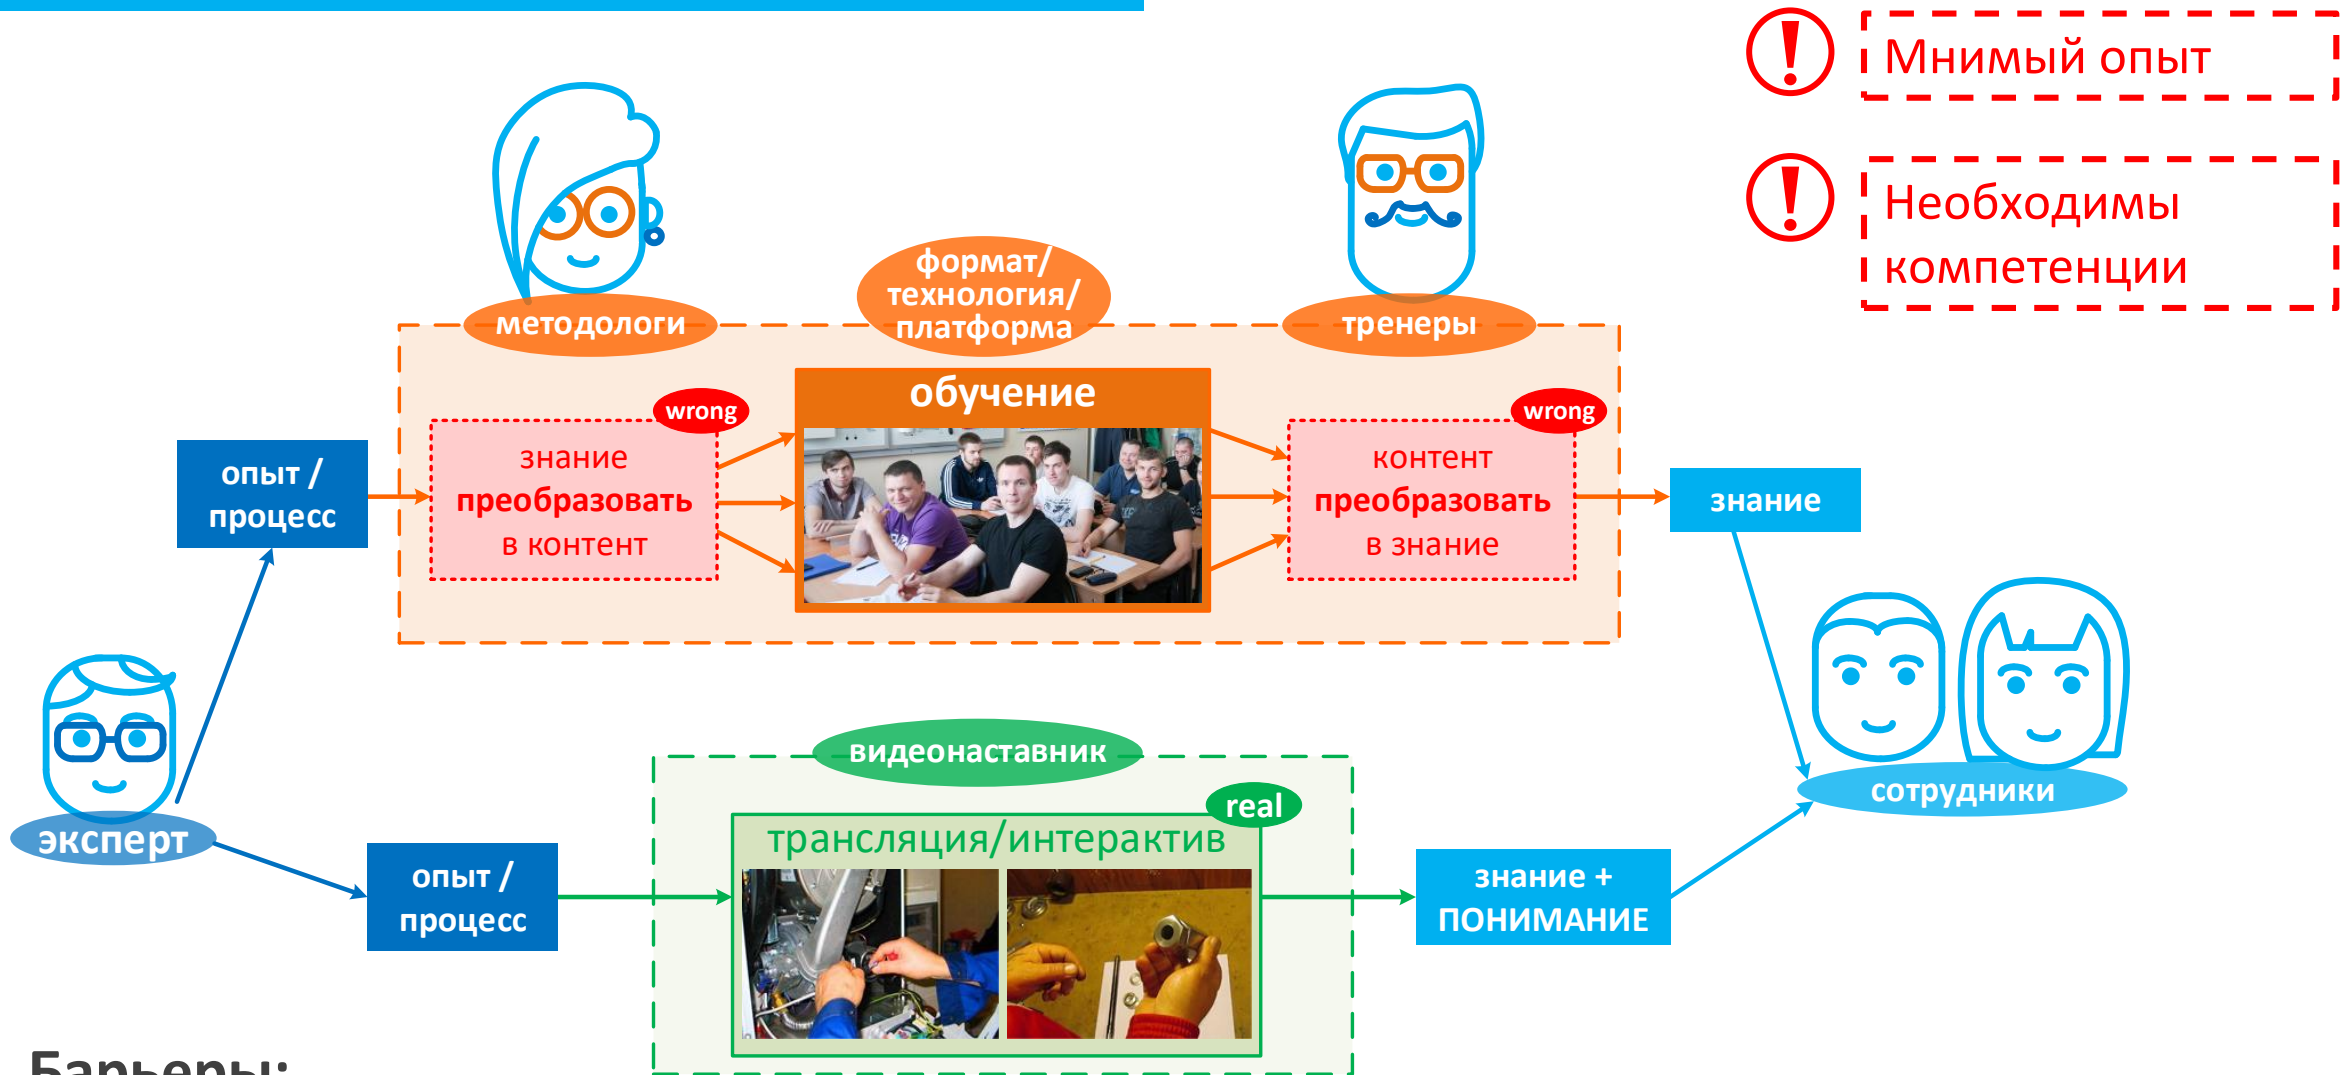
Мнимый опыт

Необходимы компетенции

методологи

формат/ технология/ платформа

тренеры

обучение

wrong

знание преобразовать в контент

wrong

контент преобразовать в знание

опыт / процесс

знание

эксперт

видеонаставник

real

трансляция/интерактив

опыт / процесс

знание + ПОНИМАНИЕ

сотрудники

Барьеры: